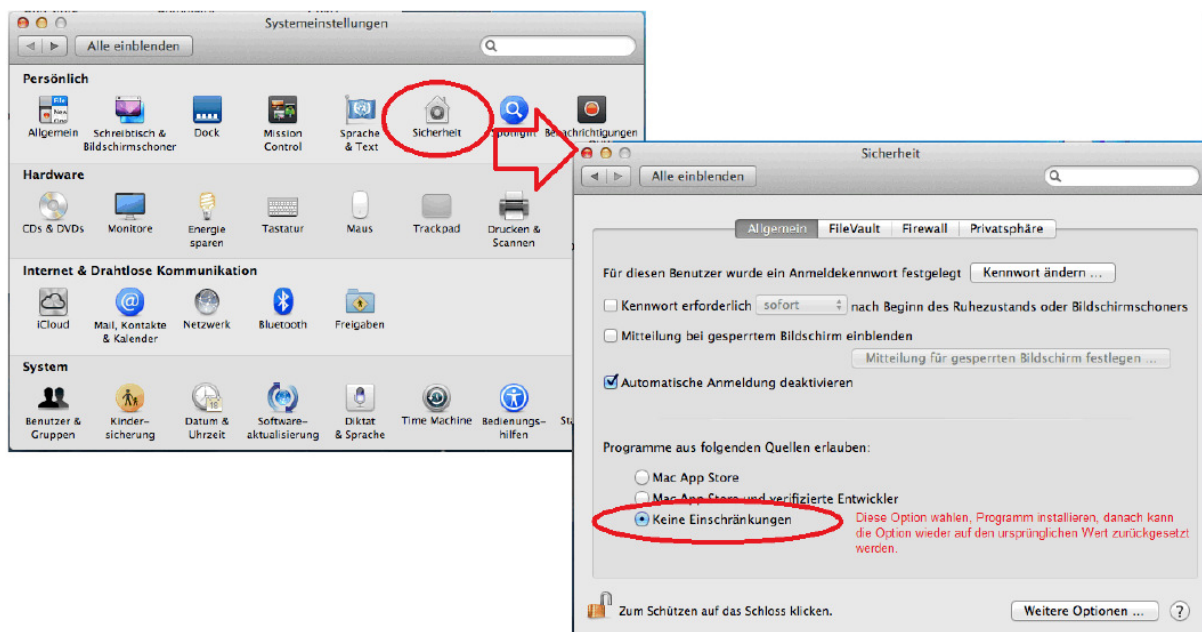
Systemeinstellungen

Alle einblenden

Persönlich

Allgemein
Schreibtisch & Bildschirmschoner
Dock
Mission Control
Sprache & Text
Sicherheit
Spotlight
Benachrichtigungen

Hardware

CDs & DVDs
Monitore
Energie sparen
Tastatur
Maus
Trackpad
Drucken & Scannen

Internet & Drahtlose Kommunikation

iCloud
Mail, Kontakte & Kalender
Netzwerk
Bluetooth
Freigaben

System

Benutzer & Gruppen
Kindersicherung
Datum & Uhrzeit
Softwareaktualisierung
Diktat & Sprache
Time Machine
Bedienungshilfen

Sicherheit

Alle einblenden

Allgemein | FileVault | Firewall | Privatsphäre

Für diesen Benutzer wurde ein Anmeldekennwort festgelegt
Kennwort ändern ...

Kennwort erforderlich sofort nach Beginn des Ruhezustands oder Bildschirmschoners

Mitteilung bei gesperrtem Bildschirm einblenden

Mitteilung für gesperrten Bildschirm festlegen ...

Automatische Anmeldung deaktivieren

Programme aus folgenden Quellen erlauben:

Mac App Store
Mac App Store und verifizierte Entwickler
Keine Einschränkungen

Diese Option wahlen, Programm installieren, danach kann die Option wieder auf den ursprünglichen Wert zurückgesetzt werden.

Zum Schützen auf das Schloss klicken.

Weitere Optionen ...

?